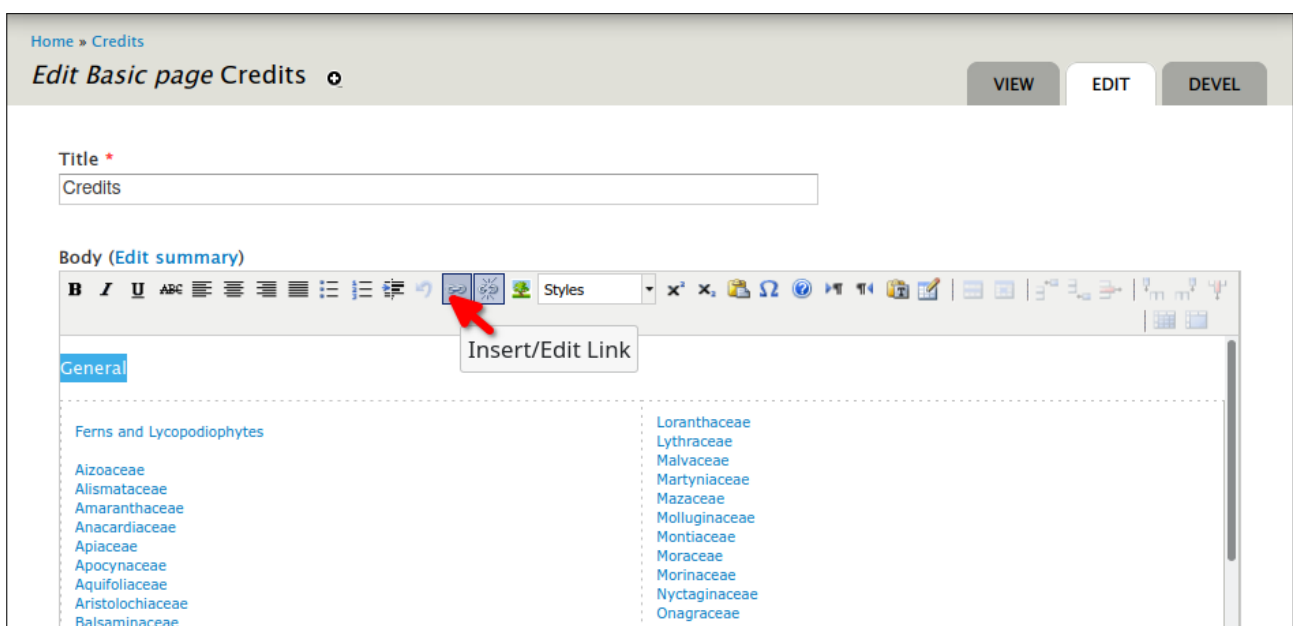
Home » Credits

Edit Basic page Credits

VIEW EDIT DEVEL

Title *

Credits

Body (Edit summary)

B I U ABC

Styles

$x^2$ $x_2$ Ω

Insert/Edit Link

General

Ferns and Lycopodiophytes

Aizoaceae
Alismataceae
Amaranthaceae
Anacardiaceae
Apiaceae
Apocynaceae
Aquifoliaceae
Aristolochiaceae
Balsaminaceae

Loranthaceae
Lythraceae
Malvaceae
Martyniaceae
Mazaceae
Molluginaceae
Montiaceae
Moraceae
Morinaceae
Nyctaginaceae
Onagraceae